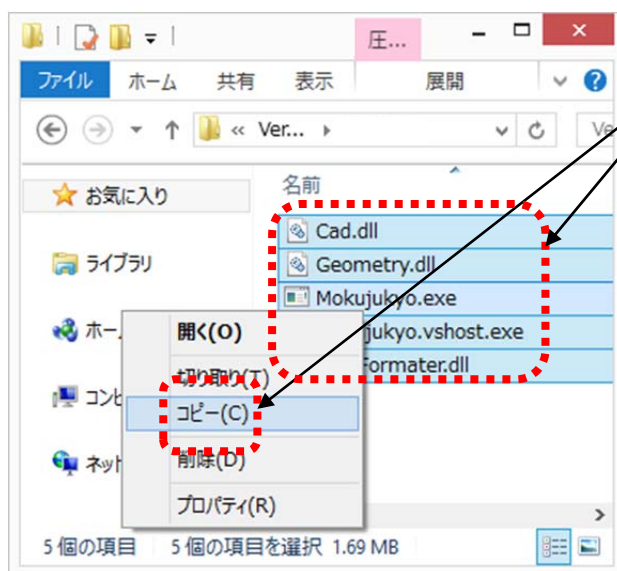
圧...

ファイル　ホーム　共有　表示　展開

« Ver... ›

Ve

名前

お気に入り

ライブラリ

ホー

コンピ

ネット

Cad.dll

Geometry.dll

Mokujukyo.exe

jukyo.vshost.exe

Formater.dll

開く(O)

切り取り(T)

コピー(C)

削除(D)

プロパティ(R)

5 個の項目　5 個の項目を選択 1.69 MB